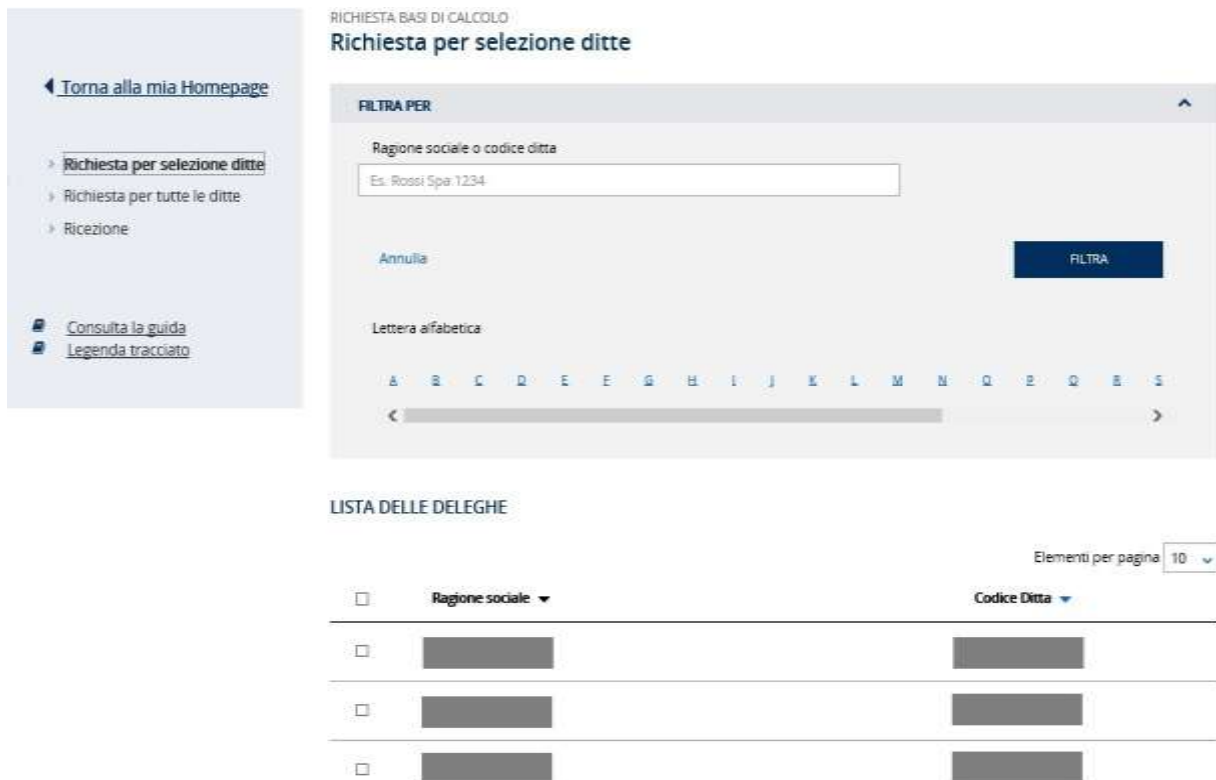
Torna alla mia Homepage

Richiesta per selezione ditte
Richiesta per tutte le ditte
Ricezione

Consulta la guida
Legenda tracciato

RICHIESTA BASI DI CALCOLO
Richiesta per selezione ditte

FILTRA PER

Ragione sociale o codice ditta

Es. Rossi Spa 1234

Annulla

FILTRA

Lettera alfabetica

A B C D E F G H I J K L M N O P Q R S

LISTA DELLE DELEGHE

Elementi per pagina 10

| | Ragione sociale | Codice Ditta |
|---|---|---|
| | | |
| | | |
| | | |